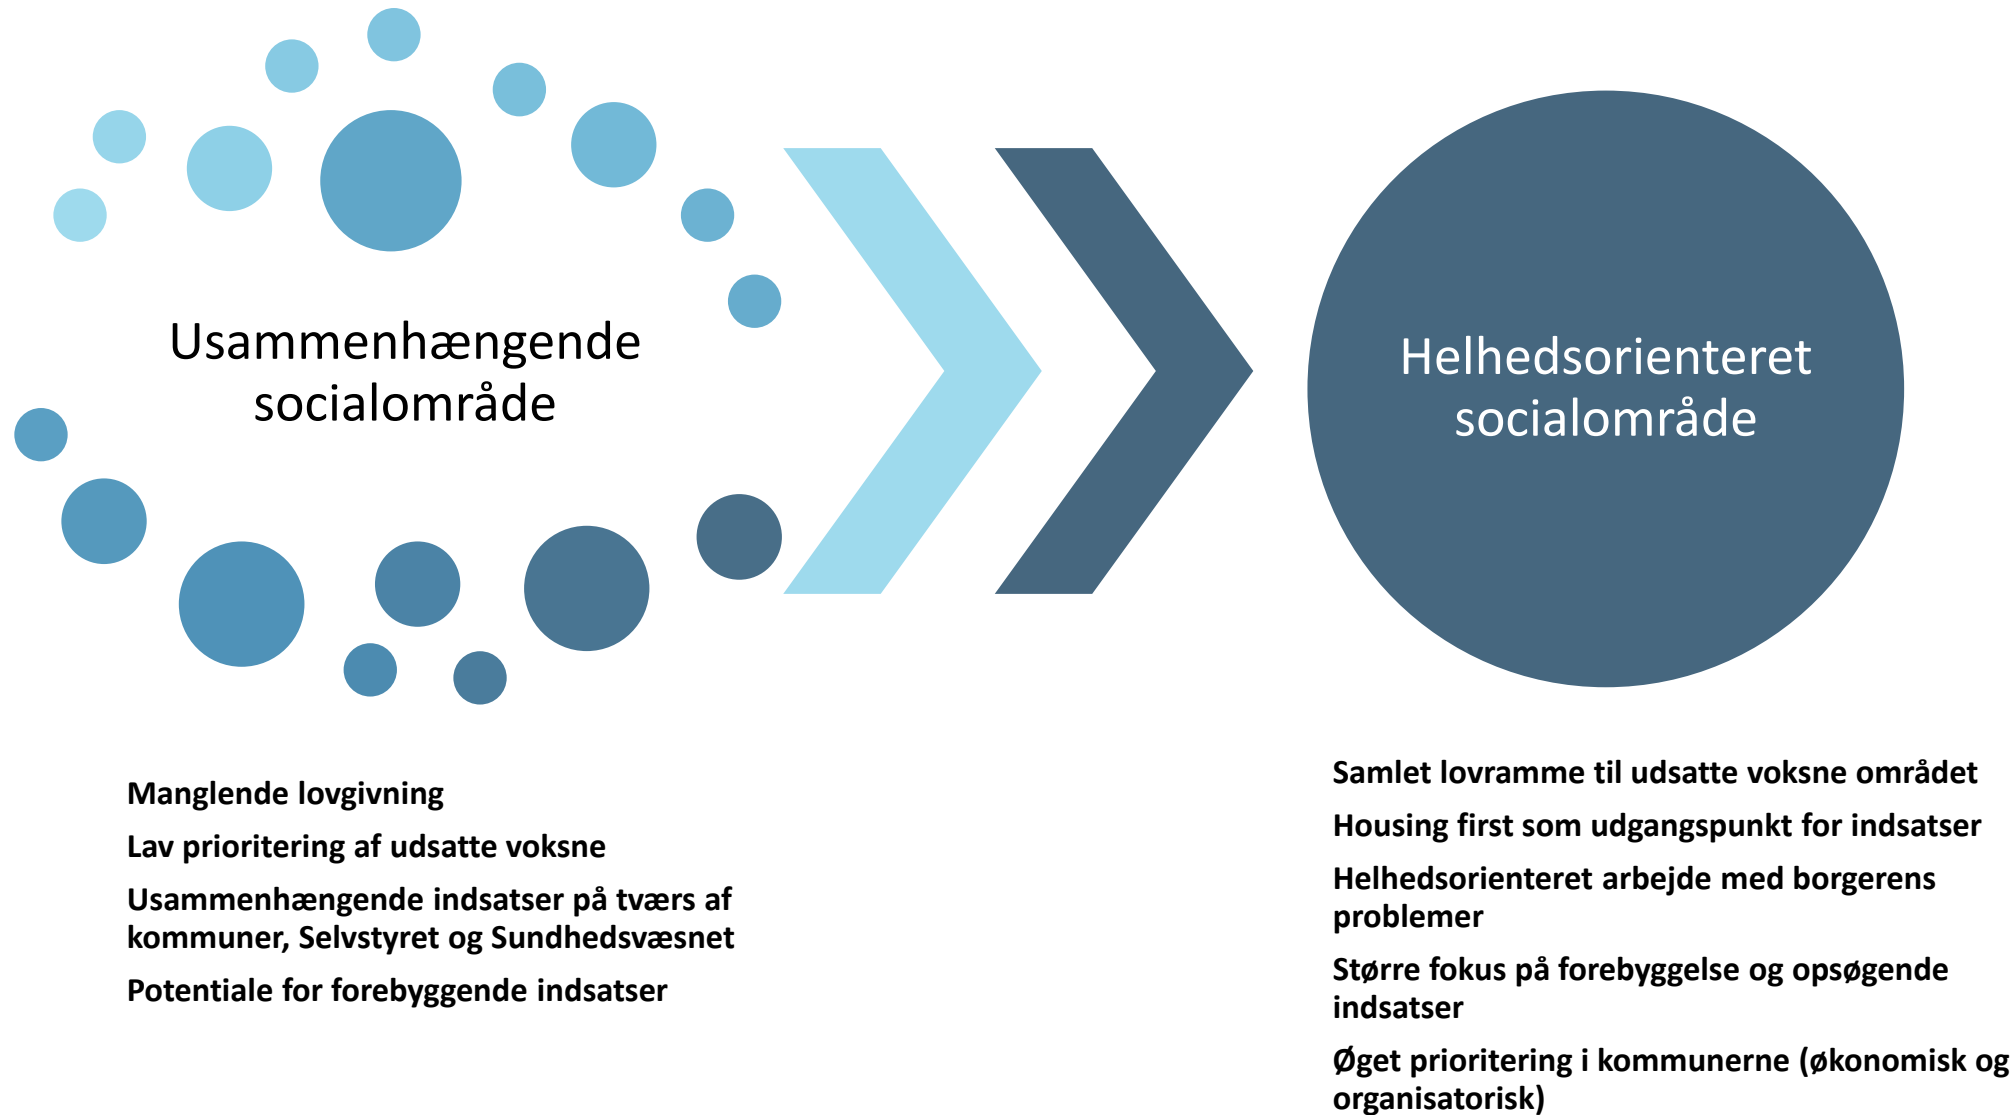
Usammenhængende socialområde

Helhedsorienteret socialområde

Manglende lovgivning

Lav prioritering af udsatte voksne

Usammenhængende indsatser på tværs af kommuner, Selvstyret og Sundhedsvæsnet

Potentiale for forebyggende indsatser

Samlet lovramme til udsatte voksne området

Housing first som udgangspunkt for indsatser

Helhedsorienteret arbejde med borgerens problemer

Større fokus på forebyggelse og opsøgende indsatser

Øget prioritering i kommunerne (økonomisk og organisatorisk)